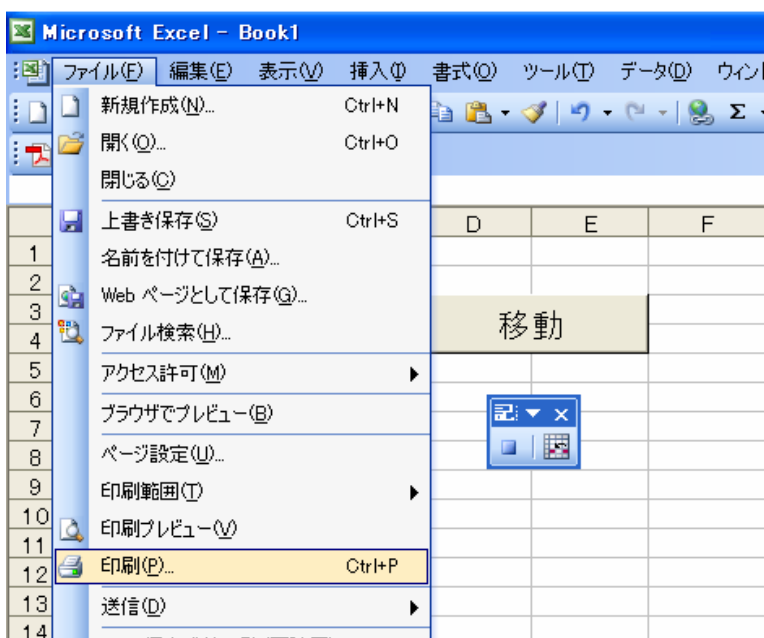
Microsoft Excel - Book1

ファイル(F) 編集(E) 表示(V) 挿入(I) 書式(O) ツール(T) データ(D) ウィン

新規作成(N)... Ctrl+N
開く(O)... Ctrl+O
閉じる(C)
上書き保存(S) Ctrl+S
名前を付けて保存(A)...
Web ページとして保存(G)...
ファイル検索(H)...
アクセス許可(M)
ブラウザでプレビュー(B)
ページ設定(U)...
印刷範囲(T)
印刷プレビュー(V)
印刷(P)... Ctrl+P
送信(D)

| | D | E | F |
|---|---|---|---|
| 1 | | | |
| 2 | | | |
| 3 | 移動 | | |
| 4 | | | |
| 5 | | | |
| 6 | | | |
| 7 | | | |
| 8 | | | |
| 9 | | | |
| 10 | | | |
| 11 | | | |
| 12 | | | |
| 13 | | | |
| 14 | | | |

記: